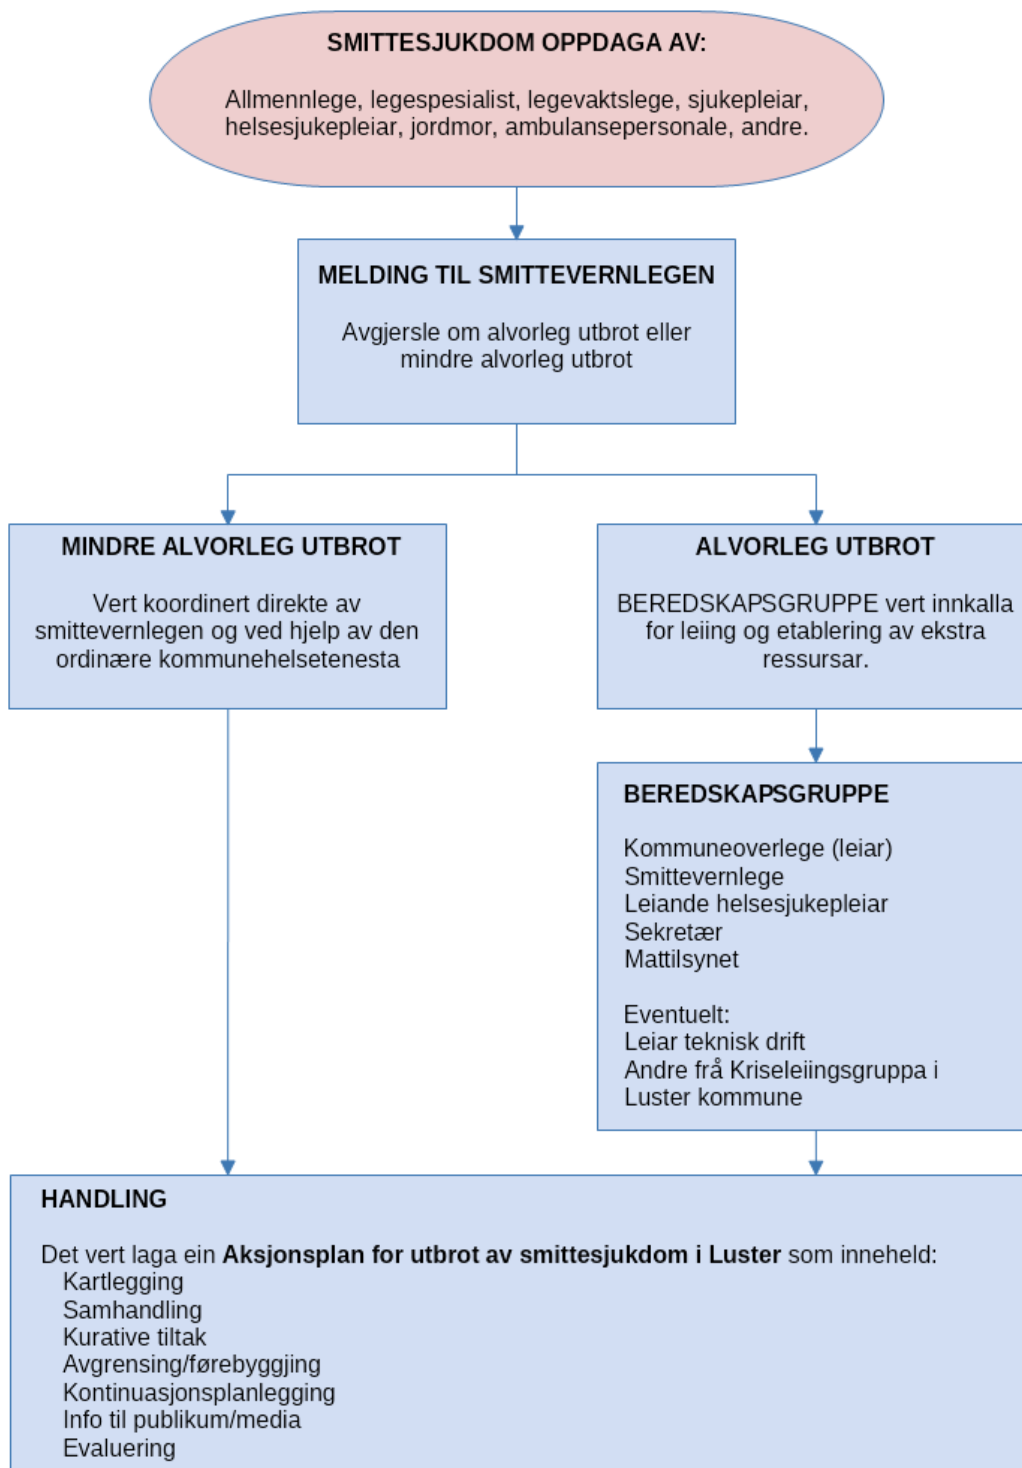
SMITTESJUKDOM OPPDAGA AV:

Allmennlege, legespesialist, legevaktslege, sjukepleiar, helsesjukepleiar, jordmor, ambulansepersonale, andre.

MELDING TIL SMITTEVERNLEGEN

Avgjersle om alvorleg utbrot eller mindre alvorleg utbrot

MINDRE ALVORLEG UTBROT

Vert koordinert direkte av smittevernlegen og ved hjelp av den ordinære kommunehelsetenesta

ALVORLEG UTBROT

BEREDSKAPSGRUPPE vert innkalla for leiing og etablering av ekstra ressursar.

BEREDSKAPSGRUPPE

Kommuneoverlege (leiar)
Smittevernlege
Leiande helsesjukepleiar
Sekretær
Mattilsynet

Eventuelt:
Leiar teknisk drift
Andre frå Kriseleiingsgruppa i Luster kommune

HANDLING

Det vert laga ein **Aksjonsplan for utbrot av smittesjukdom i Luster** som inneheld:
Kartlegging
Samhandling
Kurative tiltak
Avgrensing/førebyggjing
Kontinuasjonsplanlegging
Info til publikum/media
Evaluering